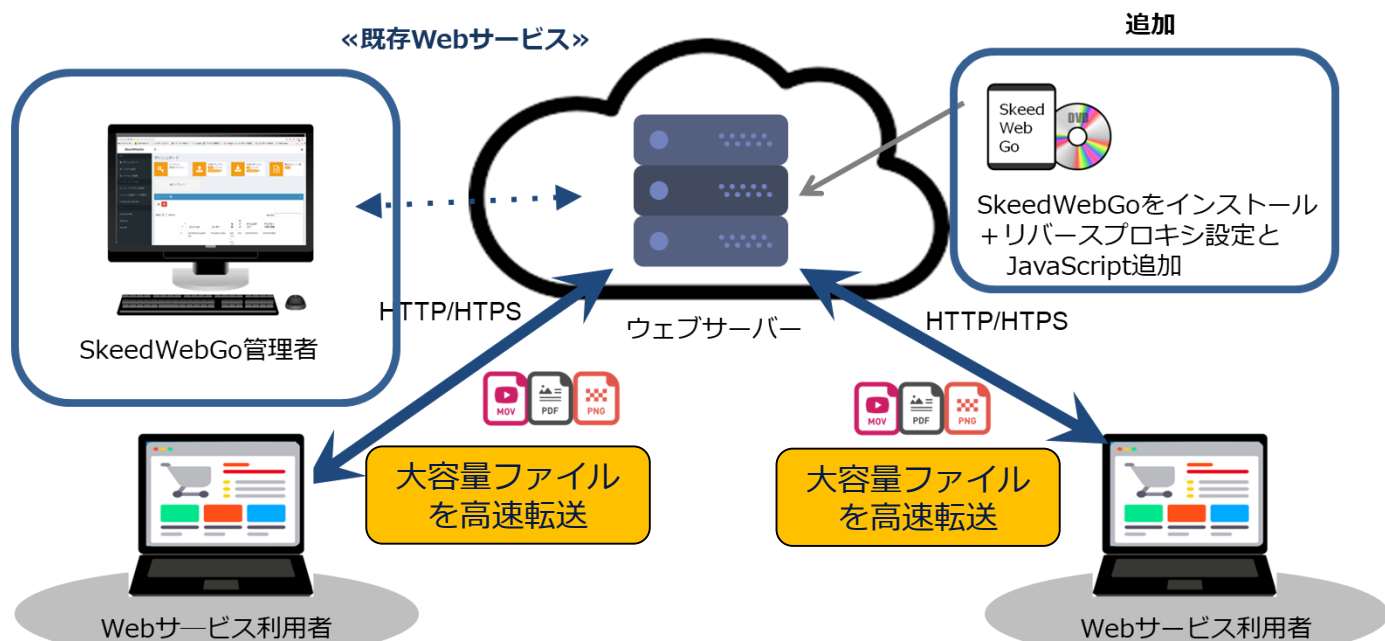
≪既存Webサービス≫

追加

Skeed Web Go

DVD

SkeedWebGoをインストール＋リバースプロキシ設定とJavaScript追加

SkeedWebGo管理者

HTTP/HTPS

ウェブサーバー

HTTP/HTPS

MOV PDF PNG

MOV PDF PNG

大容量ファイルを高速転送

大容量ファイルを高速転送

Webサービス利用者

Webサービス利用者